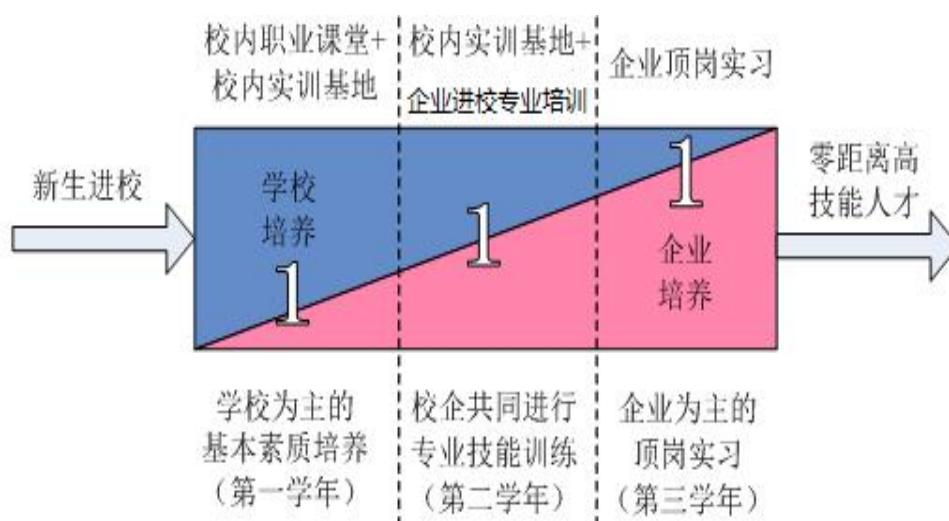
校内职业课堂+
校内实训基地

校内实训基地+
企业进校专业培训

企业顶岗实习

新生进校

学校
培养

1

1

1

企业
培养

零距离高
技能人才

学校为主的
基本素质培养
（第一学年）

校企共同进行
专业技能训练
（第二学年）

企业为主的
顶岗实习
（第三学年）